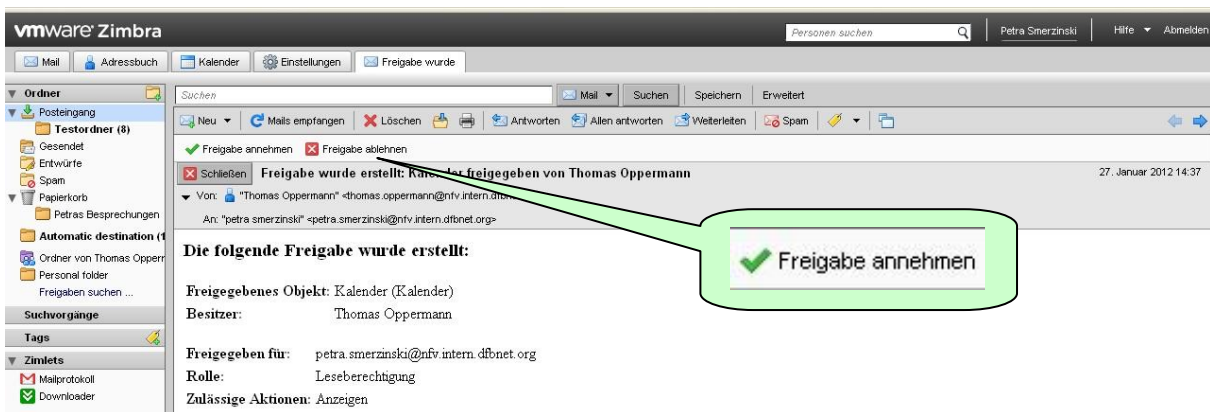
vmware Zimbra
Personen suchen
Petra Smerzinski
Hilfe ▾ Abmelden
Mail Adressbuch Kalender Einstellungen Freigabe wurde
Ordner
Posteingang
Testordner (8)
Gesendet
Entwürfe
Spam
Papierkorb
Petras Besprechungen
Automatic destination (1
Ordner von Thomas Opperr
Personal folder
Freigaben suchen ...
Suchvorgänge
Tags
Zimlets
Mailprotokoll
Downloader
Suchen
Mail ▾ Suchen Speichern Erweitert
Neu ▾ Mails empfangen Löschen Antworten Allen antworten Weiterleiten Spam
Freigabe annehmen Freigabe ablehnen
Schließen Freigabe wurde erstellt: Ka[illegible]der freigegeben von Thomas Oppermann
27. Januar 2012 14:37
Von: "Thomas Oppermann" <thomas.oppermann@nfv.intern.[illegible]>
An: "petra smerzinski" <petra.smerzinski@nfv.intern.dfbnet.org>
Die folgende Freigabe wurde erstellt:
Freigabe annehmen
Freigegebenes Objekt: Kalender (Kalender)
Besitzer: Thomas Oppermann
Freigegeben für: petra.smerzinski@nfv.intern.dfbnet.org
Rolle: Leseberechtigung
Zulässige Aktionen: Anzeigen